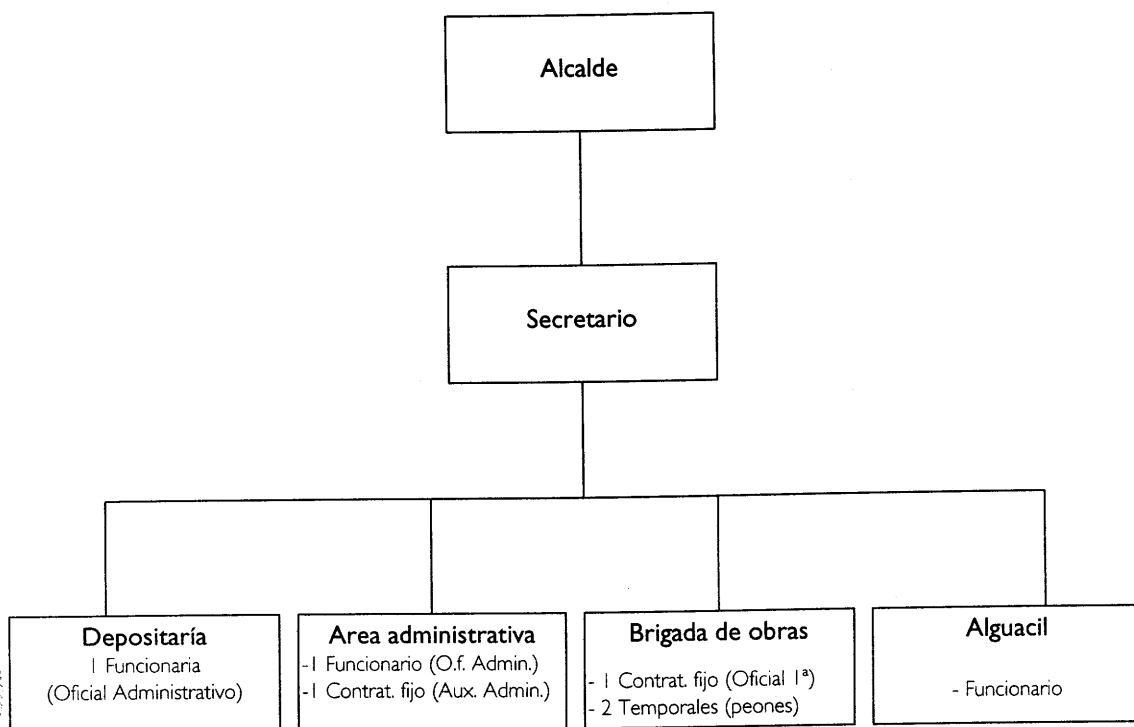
Alcalde

Secretario

Depositaría
1 Funcionaria
(Oficial Administrativo)

Area administrativa
-1 Funcionario (O.f. Admin.)
-1 Contrat. fijo (Aux. Admin.)

Brigada de obras
- 1 Contrat. fijo (Oficial 1ª)
- 2 Temporales (peones)

Alguacil
- Funcionario